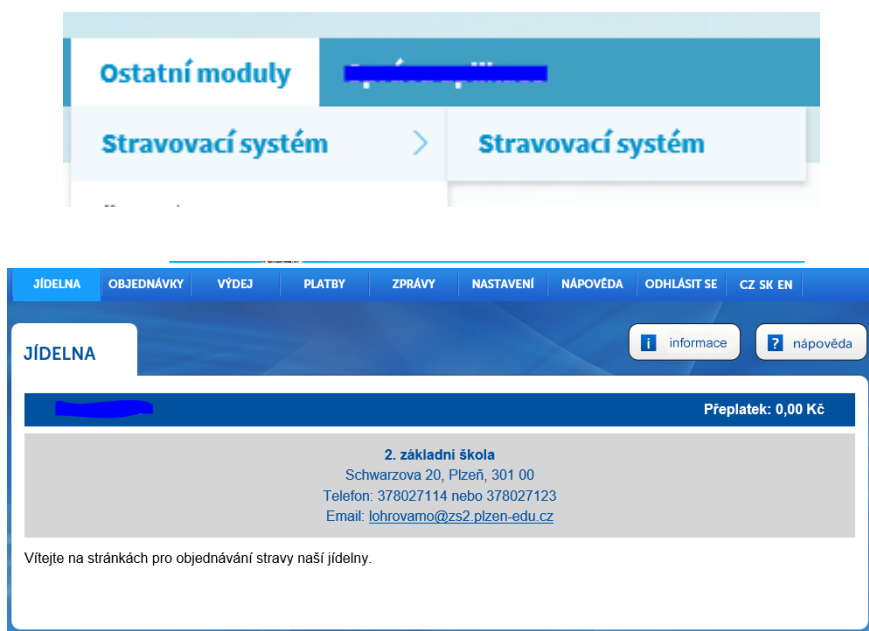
Ostatní moduly

Stravovací systém

Stravovací systém

JÍDELNA OBJEDNÁVKY VÝDEJ PLATBY ZPRÁVY NASTAVENÍ NÁPOVĚDA ODHLÁSIT SE CZ SK EN

JÍDELNA

i informace

? nápověda

Přeplatek: 0,00 Kč

2. základní škola
Schwarzova 20, Plzeň, 301 00
Telefon: 378027114 nebo 378027123
Email: lohrovamo@zs2.plzen-edu.cz

Vítejte na stránkách pro objednávání stravy naší jídelny.